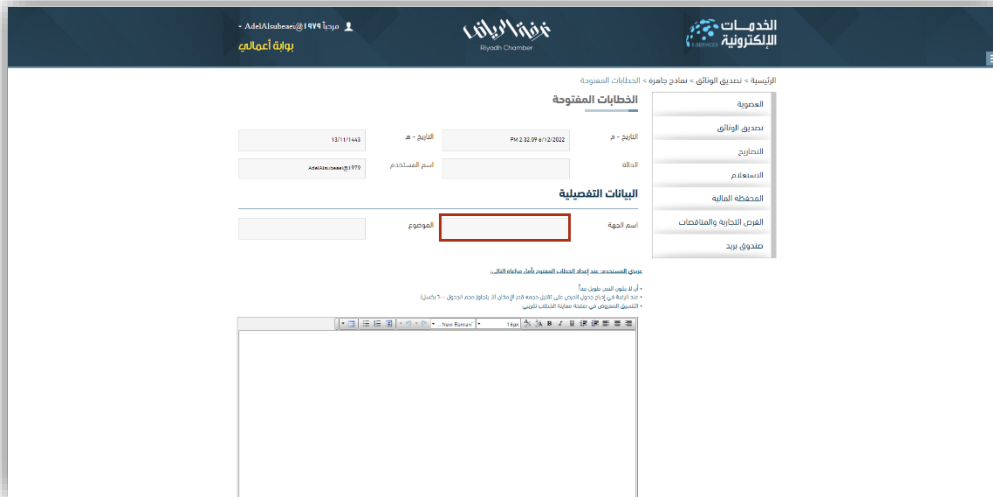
الخدمات الإلكترونية
E-SERVICES

غرفة الرياض
Riyadh Chamber

مرحباً AdelAlsabeaei@١٩٧٩ -
بوابة أعمالي

الرئيسية > تصديق الوثائق > نماذج جاهزة > الخطابات المفتوحة

العضوية
تصديق الوثائق
التصاريح
الاستعلام
المحفظة المالية
الفرص التجارية والمناقصات
صندوق بريد

الخطابات المفتوحة

التاريخ - م
PM 2:32:09 6/12/2022
التاريخ - هـ
13/11/1443
الحالة
اسم المستخدم
AdelAlsabeaei@1979

البيانات التفصيلية

اسم الجهة
الموضوع

عزيزي المستخدم: عند إعداد الخطاب المفتوح نأمل مراعاة التالي..

- أن لا يكون النص طويل جداً
- عند الرغبة في إدراج جدول الحرص على الأخذ حجمه قدر الإمكان (لا يتجاوز حجم الجدول ٦٠٠ بكسل)
- التنسيق المضبوط في صفحة معاينة الخطاب تقريبي

New Roman 14px B I U